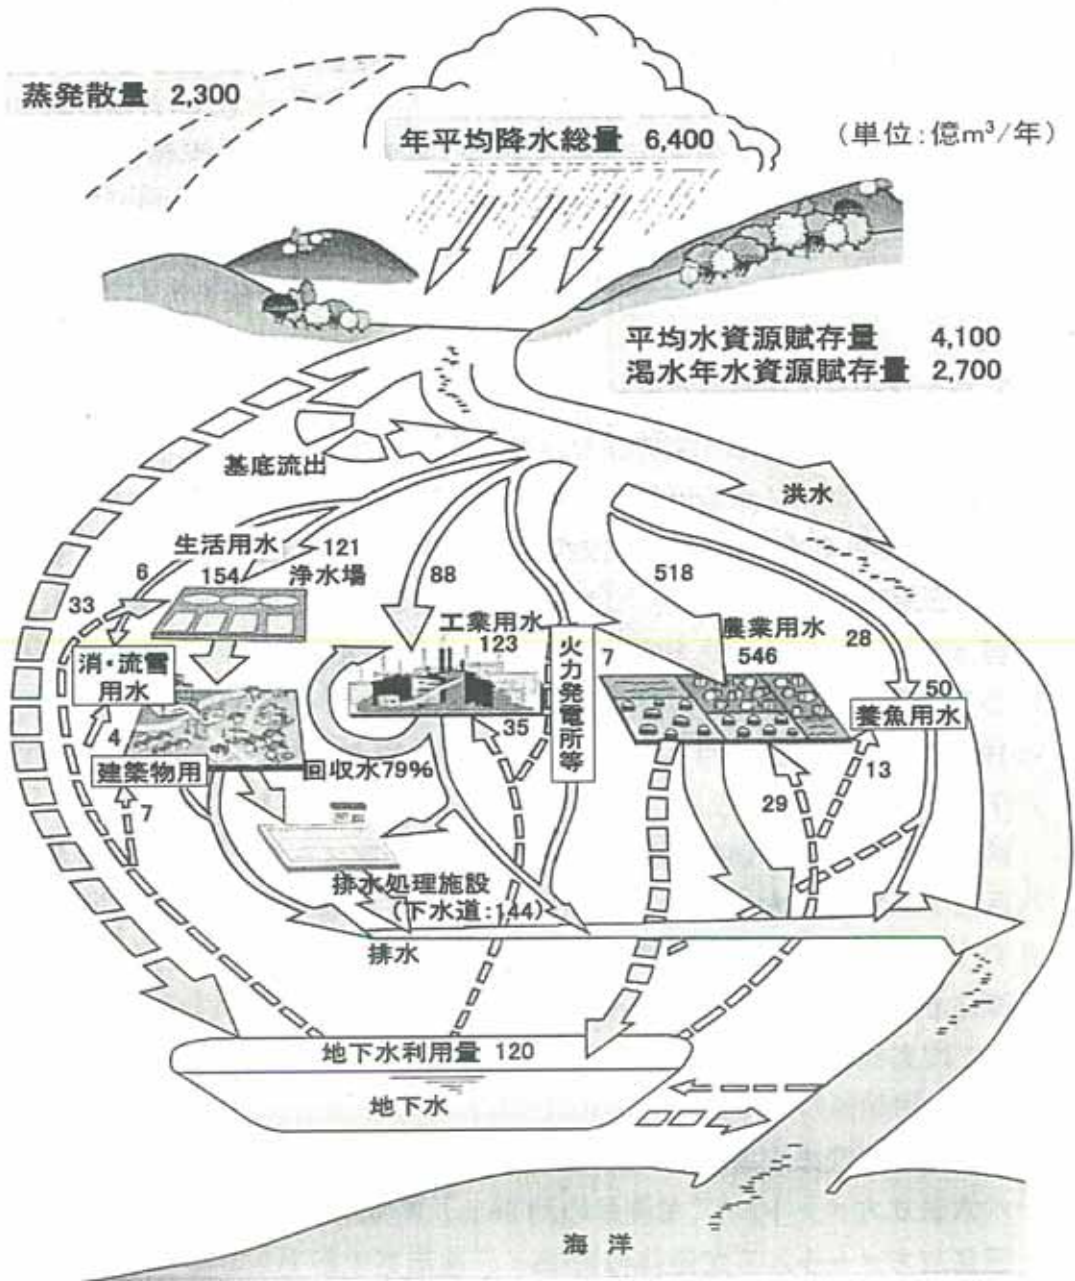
蒸発散量 2,300

年平均降水総量 6,400

(単位:億$m^3$/年)

平均水資源賦存量 4,100
渇水年水資源賦存量 2,700

基底流出

洪水

生活用水 121
6
154 浄水場
33

88

518

工業用水
123

火力発電所等
7

農業用水
546

28

50

消・流雪用水

4

建築物用

7

回収水79%

35

養魚用水

29

13

排水処理施設
(下水道:144)

排水

地下水利用量 120

地下水

海洋